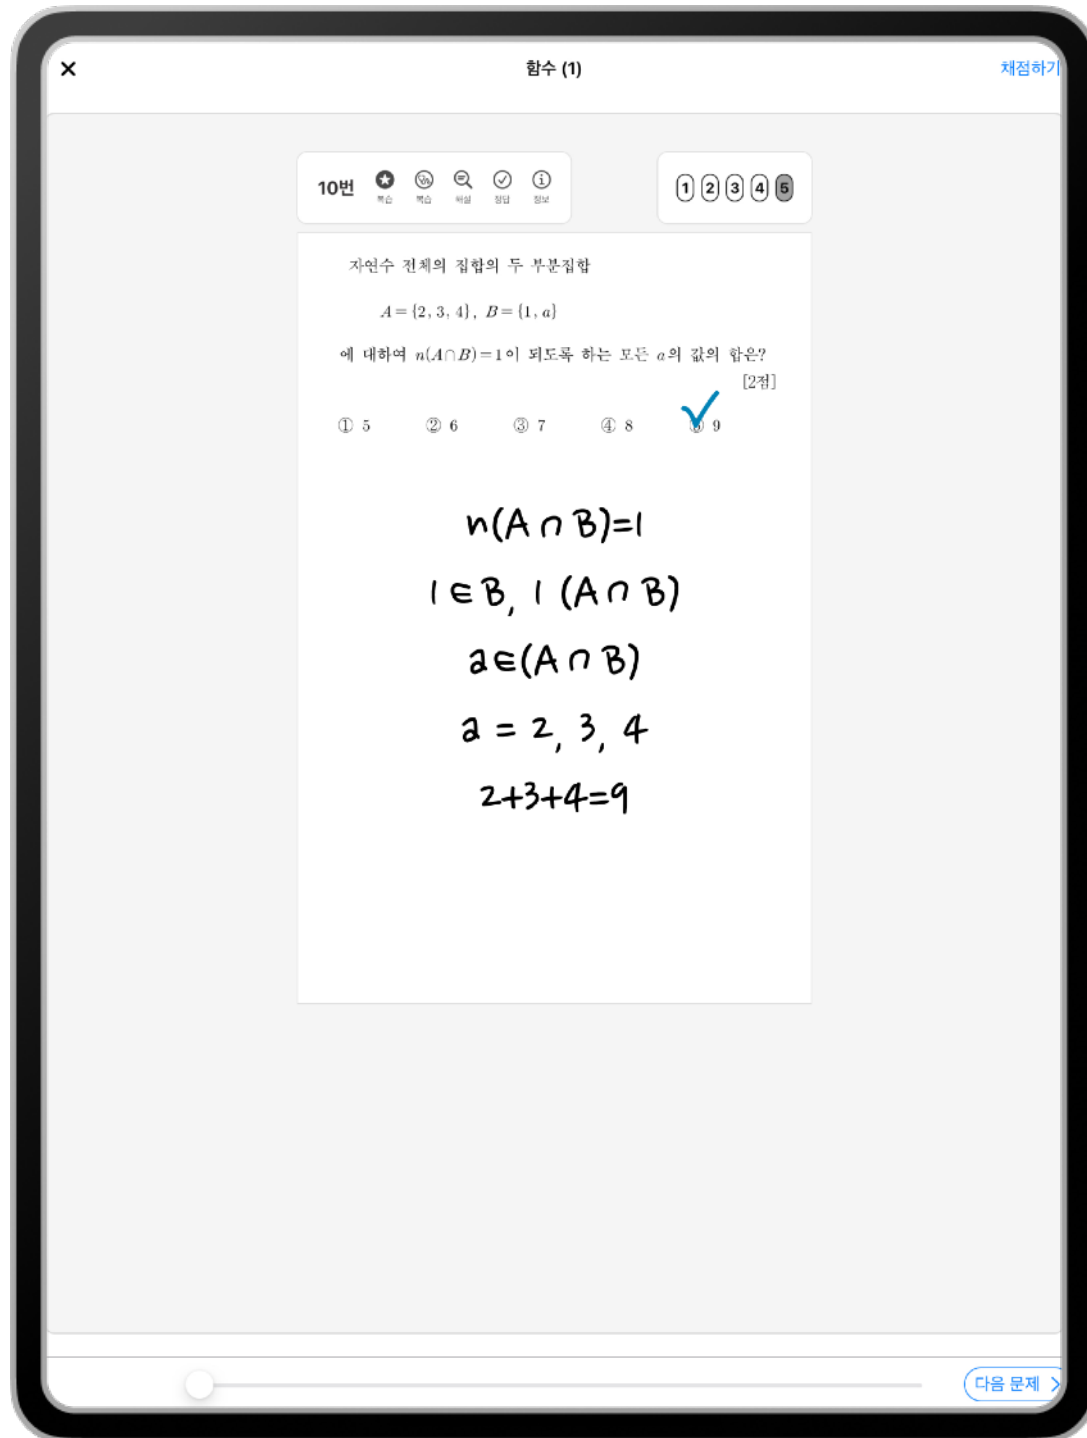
× 함수 (1) 채점하기

10번 복습 복습 해설 정답 정보

1 2 3 4 5

자연수 전체의 집합의 두 부분집합

$A=\{2, 3, 4\}$, $B=\{1, a\}$

에 대하여 $n(A \cap B)=1$이 되도록 하는 모든 $a$의 값의 합은? [2점]

① 5 ② 6 ③ 7 ④ 8 ⑤ 9

$n(A \cap B)=1$

$1 \in B$, $1$ $(A \cap B)$

$a \in (A \cap B)$

$a = 2, 3, 4$

$2+3+4=9$

다음 문제 >